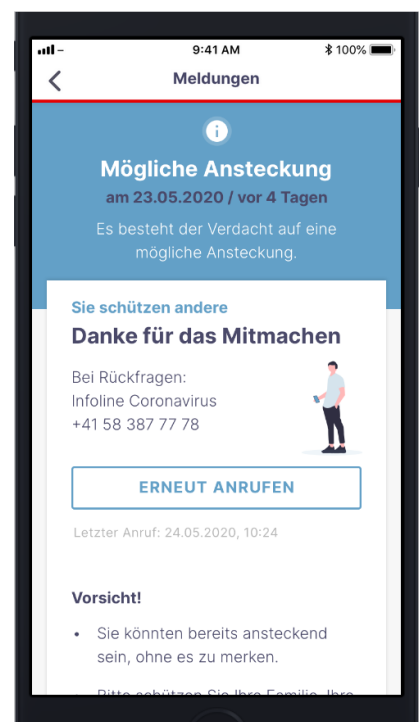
9:41 AM
100%

Meldungen

Mögliche Ansteckung
am 23.05.2020 / vor 4 Tagen
Es besteht der Verdacht auf eine mögliche Ansteckung.

Sie schützen andere
Danke für das Mitmachen

Bei Rückfragen:
Infoline Coronavirus
+41 58 387 77 78

ERNEUT ANRUFEN

Letzter Anruf: 24.05.2020, 10:24

Vorsicht!

• Sie könnten bereits ansteckend sein, ohne es zu merken.

• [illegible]